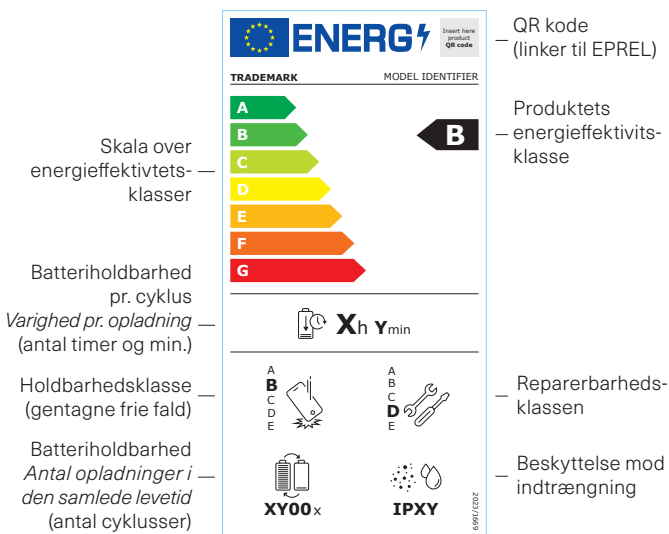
ENERG

Insert here product QR code

QR kode (linker til EPREL)

TRADEMARK

MODEL IDENTIFIER

A
B
C
D
E
F
G

B

Produktets energieffektivitetsklasse

Skala over energieffektivtetsklasser

Batteriholdbarhed pr. cyklus
*Varighed pr. opladning*
(antal timer og min.)

Xh Ymin

Holdbarhedsklasse (gentagne frie fald)

A
B
C
D
E

A
B
C
D
E

Reparerbarhedsklassen

Batteriholdbarhed
*Antal opladninger i den samlede levetid*
(antal cyklusser)

XY00x

IPXY

Beskyttelse mod indtrængning

2023/1669